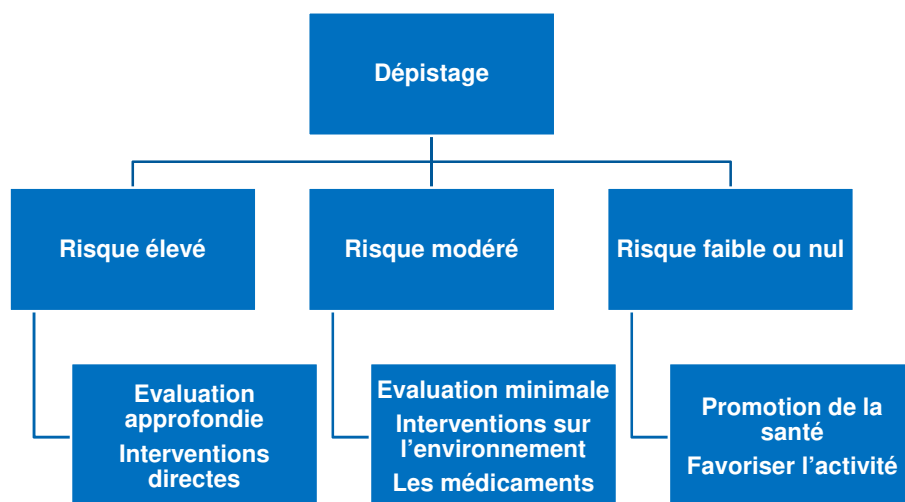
Dépistage

Risque élevé

Risque modéré

Risque faible ou nul

Evaluation approfondie

Interventions directes

Evaluation minimale

Interventions sur l'environnement

Les médicaments

Promotion de la santé

Favoriser l'activité